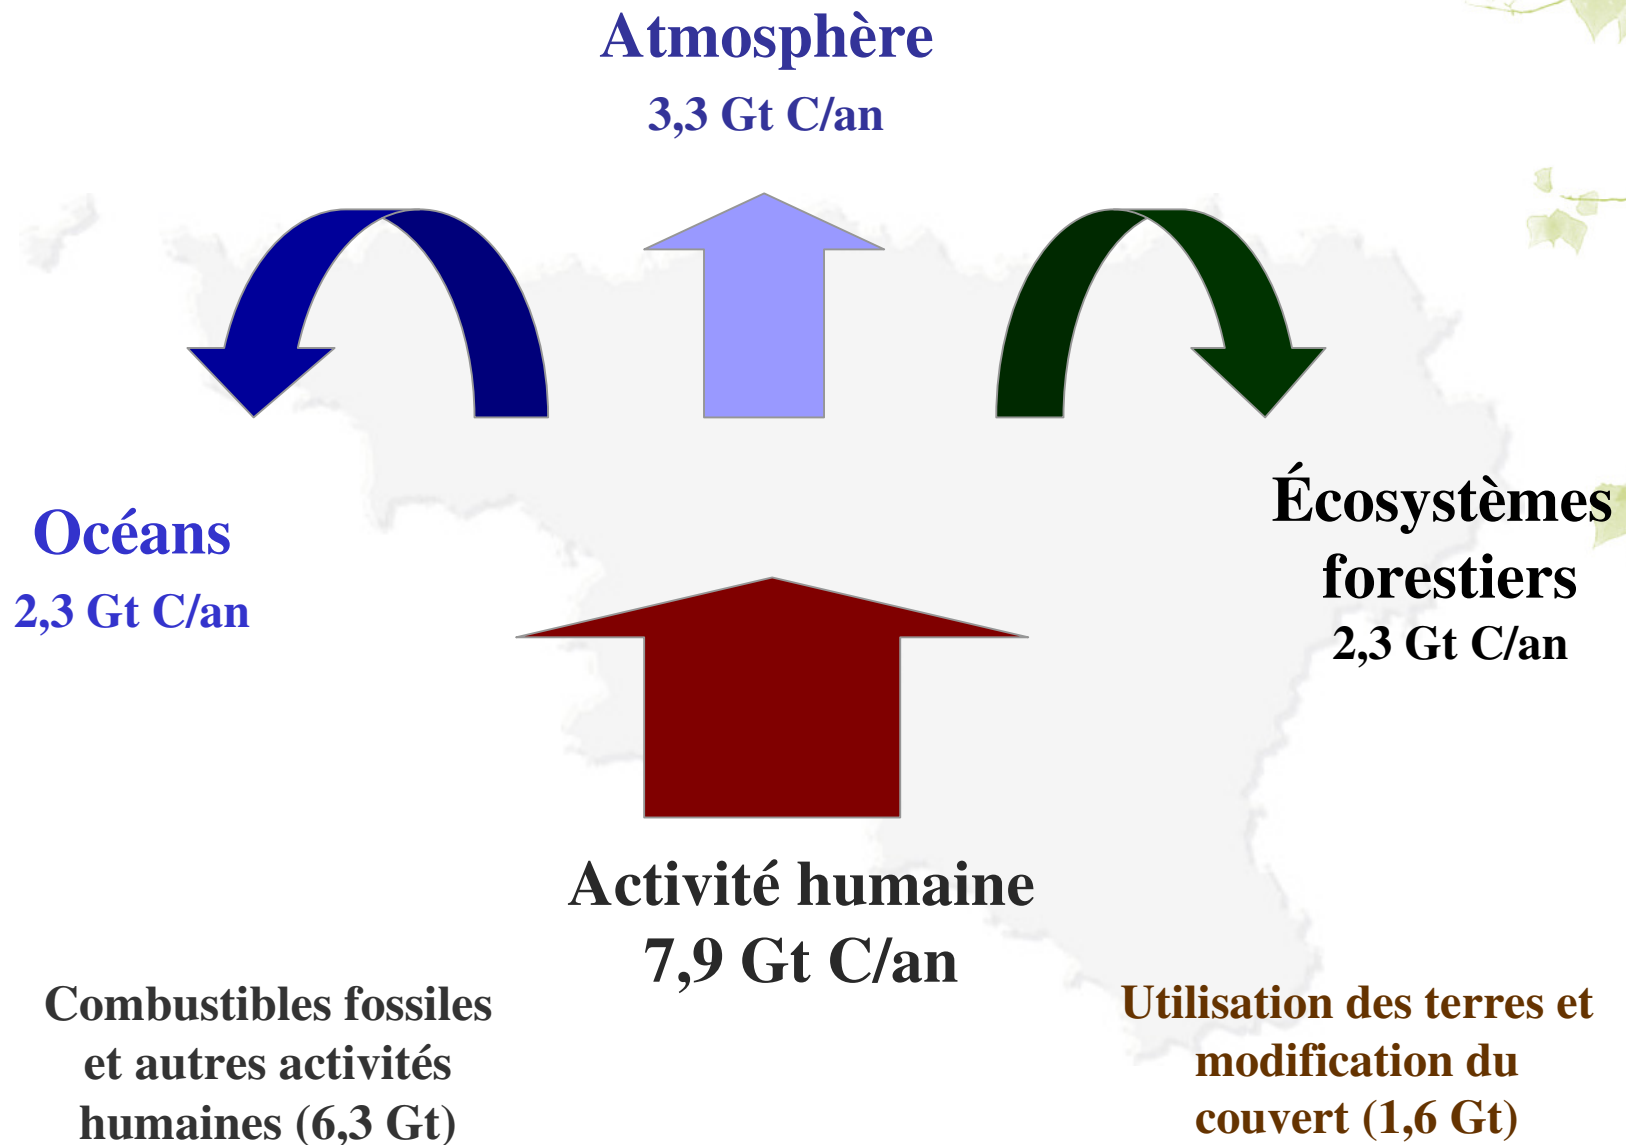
Atmosphère
3,3 Gt C/an

Océans
2,3 Gt C/an

Écosystèmes forestiers
2,3 Gt C/an

Activité humaine
7,9 Gt C/an

Combustibles fossiles et autres activités humaines (6,3 Gt)

Utilisation des terres et modification du couvert (1,6 Gt)